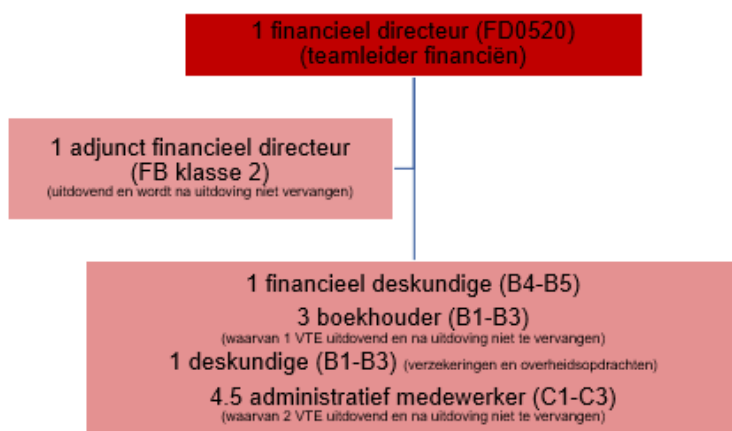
1 financieel directeur (FD0520)
(teamleider financiën)

1 adjunct financieel directeur
(FB klasse 2)
(uitdovend en wordt na uitdoving niet vervangen)

1 financieel deskundige (B4-B5)
3 boekhouder (B1-B3)
(waarvan 1 VTE uitdovend en na uitdoving niet te vervangen)
1 deskundige (B1-B3) (verzekeringen en overheidsopdrachten)
4.5 administratief medewerker (C1-C3)
(waarvan 2 VTE uitdovend en na uitdoving niet te vervangen)